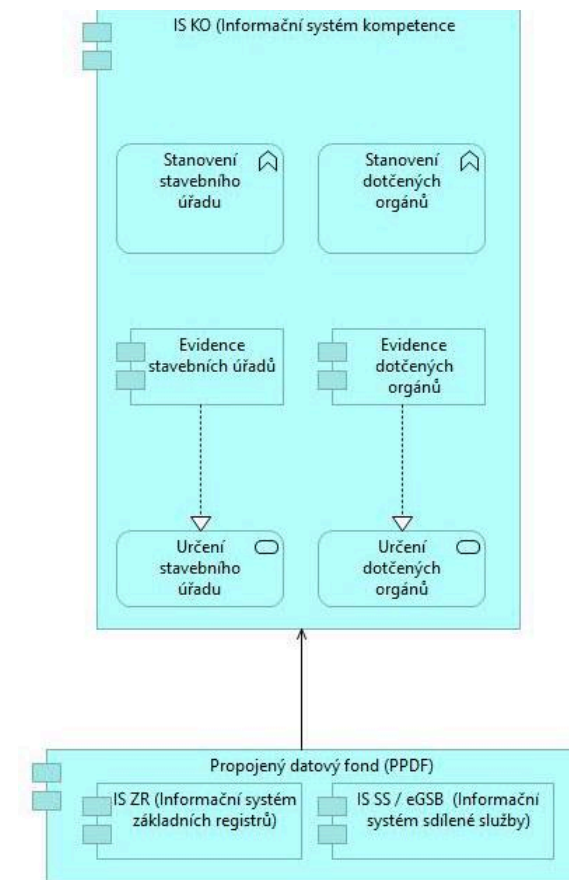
IS KO (Informační systém kompetence

Stanovení stavebního úřadu

Stanovení dotčených orgánů

Evidence stavebních úřadů

Evidence dotčených orgánů

Určení stavebního úřadu

Určení dotčených orgánů

Propojený datový fond (PPDF)

IS ZR (Informační systém základních registrů)

IS SS / eGSB (Informační systém sdílené služby)